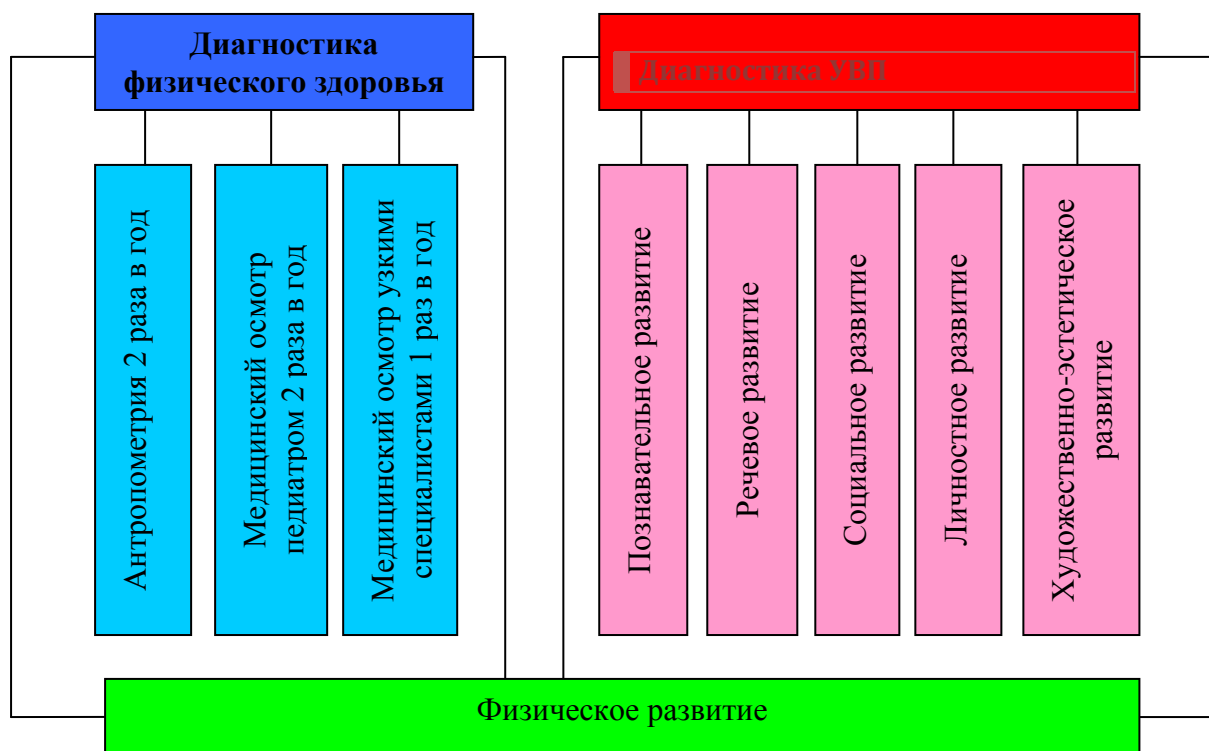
Диагностика физического здоровья

Антропометрия 2 раза в год

Медицинский осмотр педиатром 2 раза в год

Медицинский осмотр узкими специалистами 1 раз в год

Диагностика УВП

Познавательное развитие

Речевое развитие

Социальное развитие

Личностное развитие

Художественно-эстетическое развитие

Физическое развитие